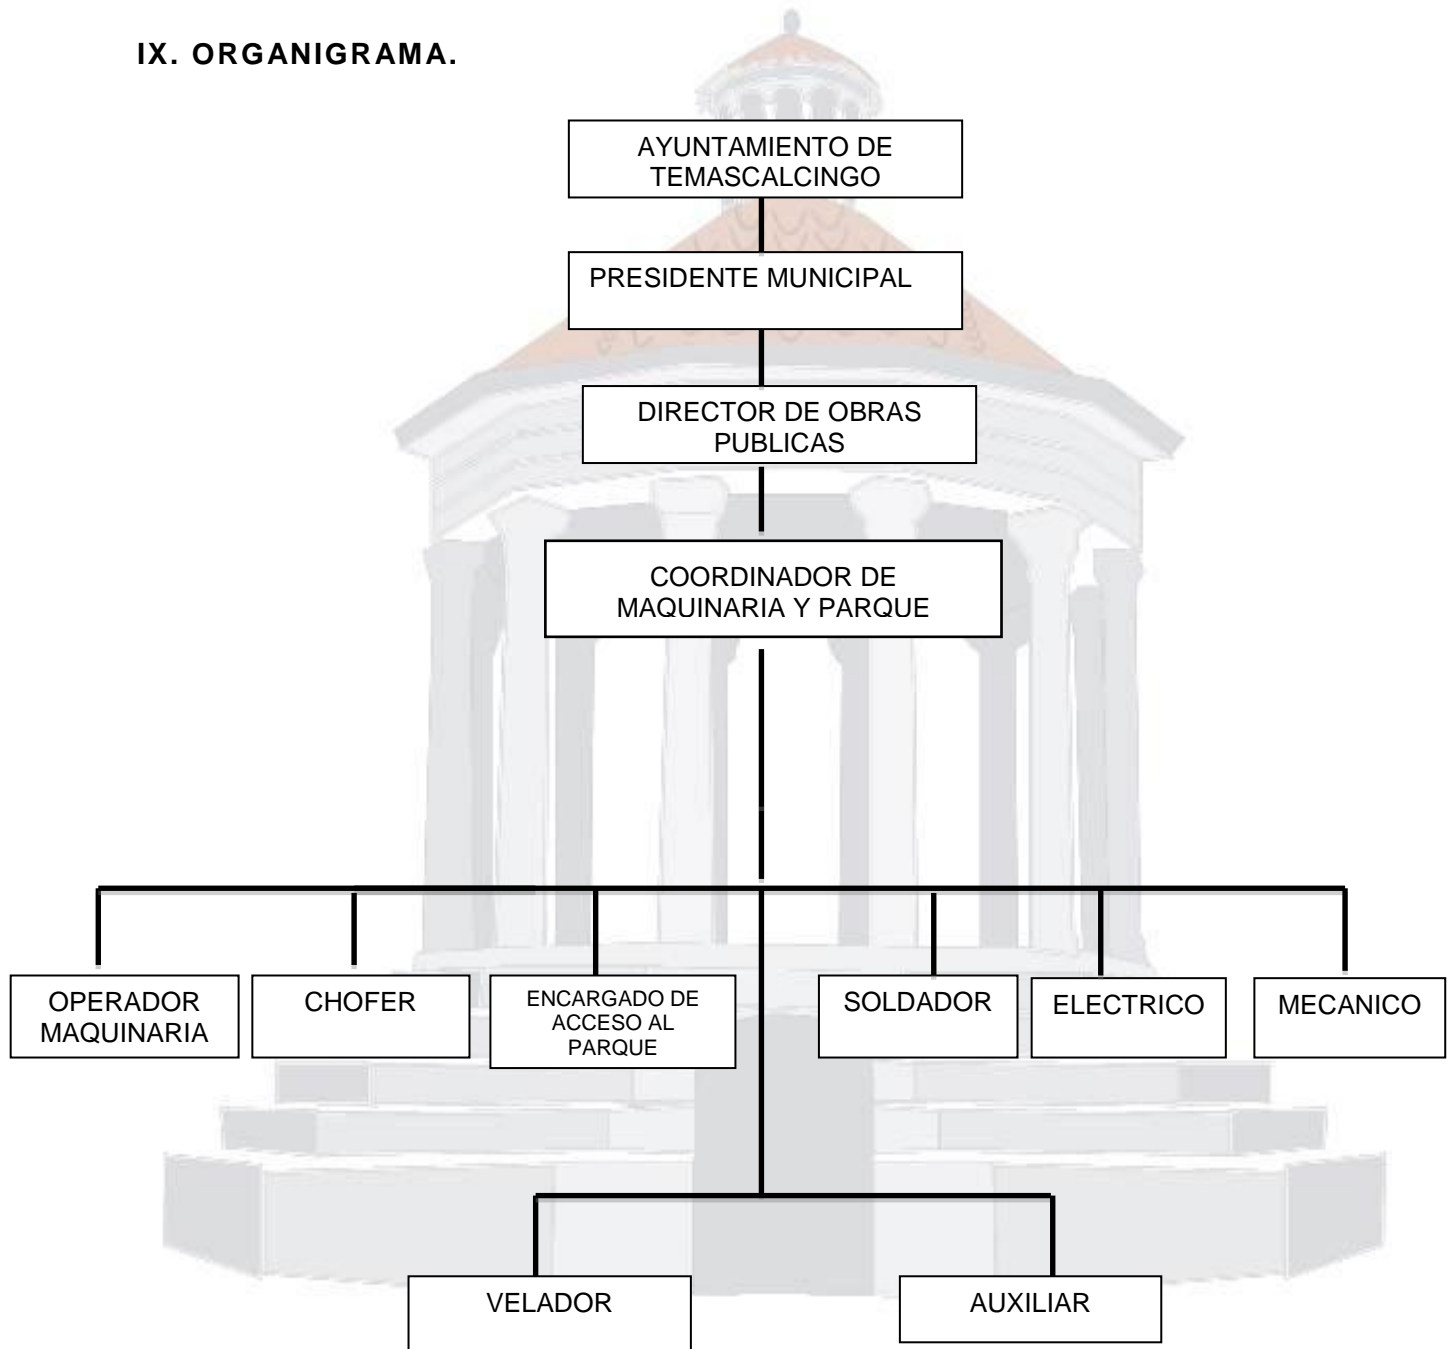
IX. ORGANIGRAMA.

AYUNTAMIENTO DE TEMASCALCINGO

PRESIDENTE MUNICIPAL

DIRECTOR DE OBRAS PUBLICAS

COORDINADOR DE MAQUINARIA Y PARQUE

OPERADOR MAQUINARIA

CHOFER

ENCARGADO DE ACCESO AL PARQUE

SOLDADOR

ELECTRICO

MECANICO

VELADOR

AUXILIAR